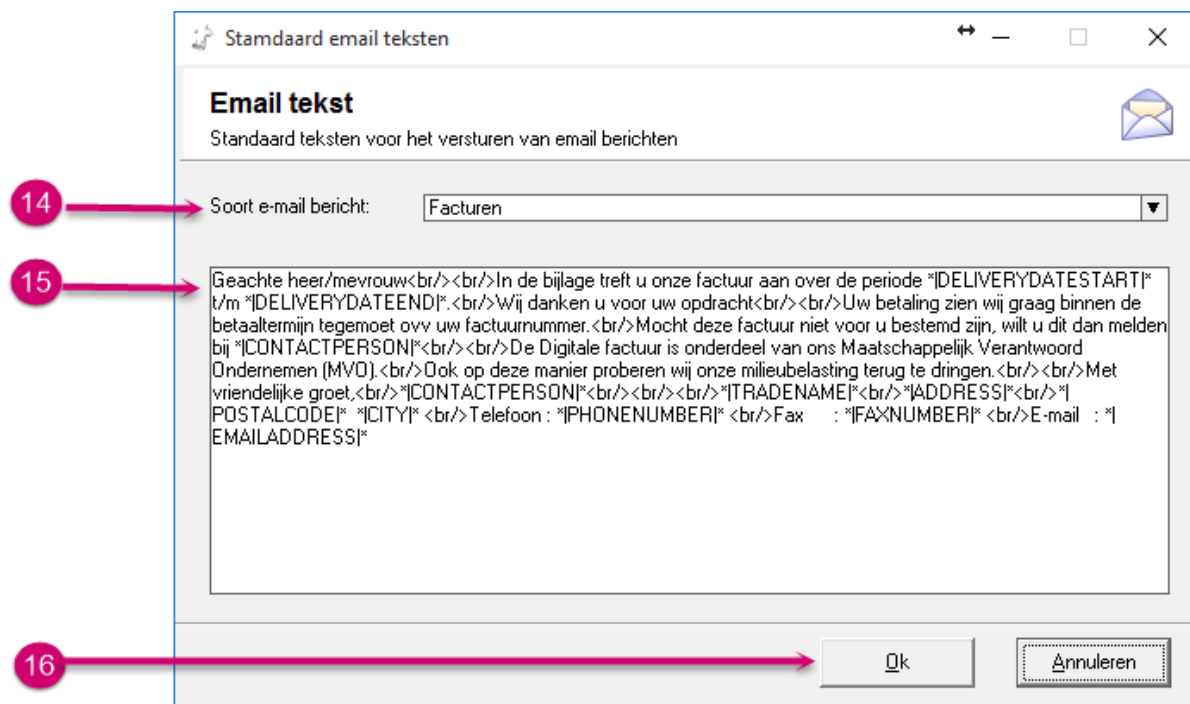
Stamdaard email teksten

Email tekst

Standaard teksten voor het versturen van email berichten

14

Soort e-mail bericht:

Facturen

15

Geachte heer/mevrouw<br/><br/>In de bijlage treft u onze factuur aan over de periode *|DELIVERYDATESTART|* t/m *|DELIVERYDATEEND|*.<br/>Wij danken u voor uw opdracht<br/><br/>Uw betaling zien wij graag binnen de betaaltermijn tegemoet ovv uw factuurnummer.<br/>Mocht deze factuur niet voor u bestemd zijn, wilt u dit dan melden bij *|CONTACTPERSON|*<br/><br/>De Digitale factuur is onderdeel van ons Maatschappelijk Verantwoord Ondernemen (MVO).<br/>Ook op deze manier proberen wij onze milieubelasting terug te dringen.<br/><br/>Met vriendelijke groet,<br/>*|CONTACTPERSON|*<br/><br/><br/>*|TRADENAME|*<br/>*|ADDRESS|*<br/>*|POSTALCODE|* *|CITY|* <br/>Telefoon : *|PHONENUMBER|* <br/>Fax : *|FAXNUMBER|* <br/>E-mail : *|EMAILADDRESS|*

16

Ok

Annuleren